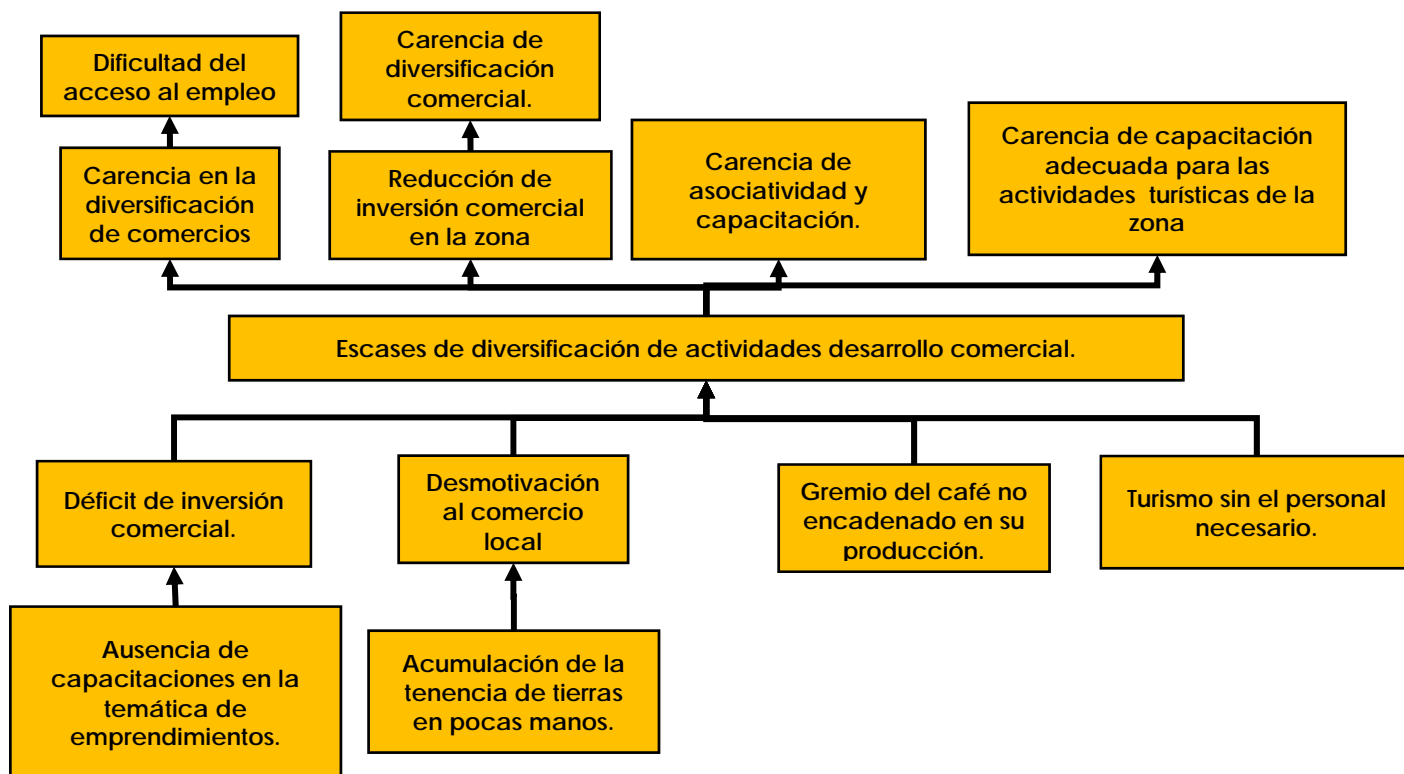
Dificultad del acceso al empleo

Carencia de diversificación comercial.

Carencia en la diversificación de comercios

Reducción de inversión comercial en la zona

Carencia de asociatividad y capacitación.

Carencia de capacitación adecuada para las actividades turísticas de la zona

Escases de diversificación de actividades desarrollo comercial.

Déficit de inversión comercial.

Desmotivación al comercio local

Gremio del café no encadenado en su producción.

Turismo sin el personal necesario.

Ausencia de capacitaciones en la temática de emprendimientos.

Acumulación de la tenencia de tierras en pocas manos.